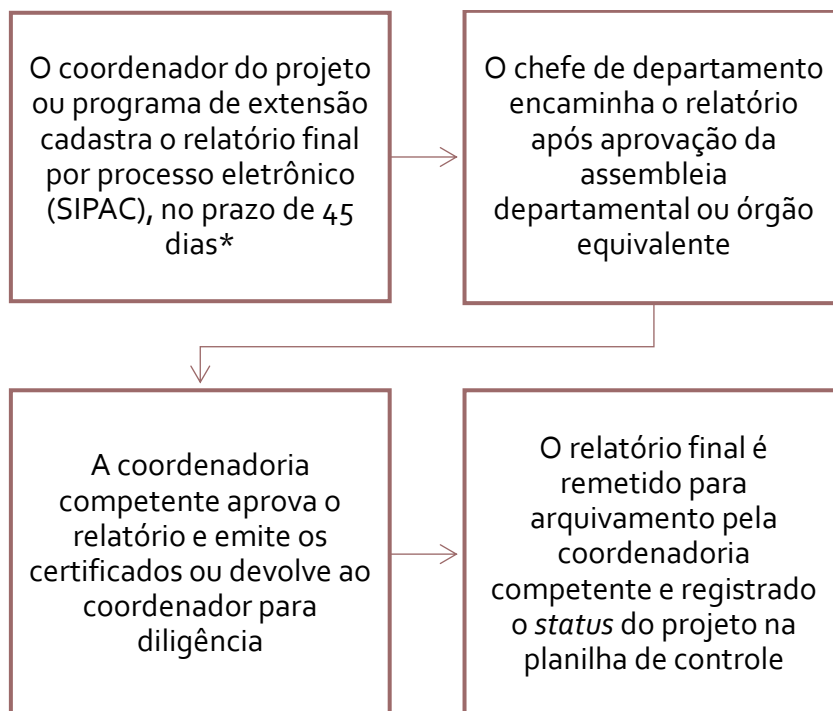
O coordenador do projeto ou programa de extensão cadastra o relatório final por processo eletrônico (SIPAC), no prazo de 45 dias*

O chefe de departamento encaminha o relatório após aprovação da assembleia departamental ou órgão equivalente

A coordenadoria competente aprova o relatório e emite os certificados ou devolve ao coordenador para diligência

O relatório final é remetido para arquivamento pela coordenadoria competente e registrado o *status* do projeto na planilha de controle